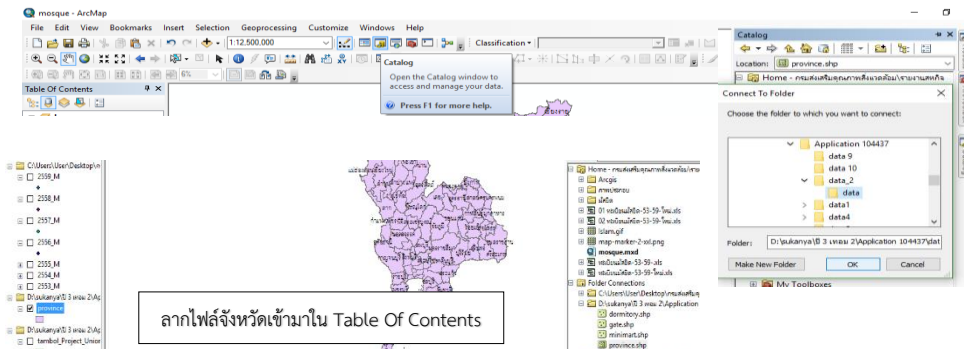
mosque - ArcMap

File Edit View Bookmarks Insert Selection Geoprocessing Customize Windows Help

1:12,500,000

Classification

Catalog

Open the Catalog window to access and manage your data.

Press F1 for more help.

Table Of Contents

Catalog

Location: province.shp

Home - กรมส่งเสริมคุณภาพสิ่งแวดล้อม\รายงานสหกิจ

Connect To Folder

Choose the folder to which you want to connect:

Application 104437

data 9

data 10

data_2

data

data1

data4

Folder: D:\sukanya\ปี 3 เทอม 2\Application 104437\dat

Make New Folder

OK

Cancel

My Toolboxes

C:\Users\User\Desktop\

2559_M

2558_M

2557_M

2556_M

2555_M

2554_M

2553_M

D:\sukanya\ปี 3 เทอม 2\Ap

province

D:\sukanya\ปี 3 เทอม 2\Ap

tambol_Project_Union

Home - กรมส่งเสริมคุณภาพสิ่งแวดล้อม\รายง

Arcgis

ภาพประกอบ

มัสยิด

01 ทะเบียนมัสยิด-53-59-ใหม่.xls

02 ทะเบียนมัสยิด-53-59-ใหม่.xls

islam.gif

map-marker-2-xxl.png

mosque.mxd

ทะเบียนมัสยิด-53-59.xls

ทะเบียนมัสยิด-53-59-ใหม่.xls

Folder Connections

C:\Users\User\Desktop\กรมส่งเสริมคุ

D:\sukanya\ปี 3 เทอม 2\Application

dormitory.shp

gate.shp

minimart.shp

province.shp

ลากไฟล์จังหวัดเข้ามาใน Table Of Contents